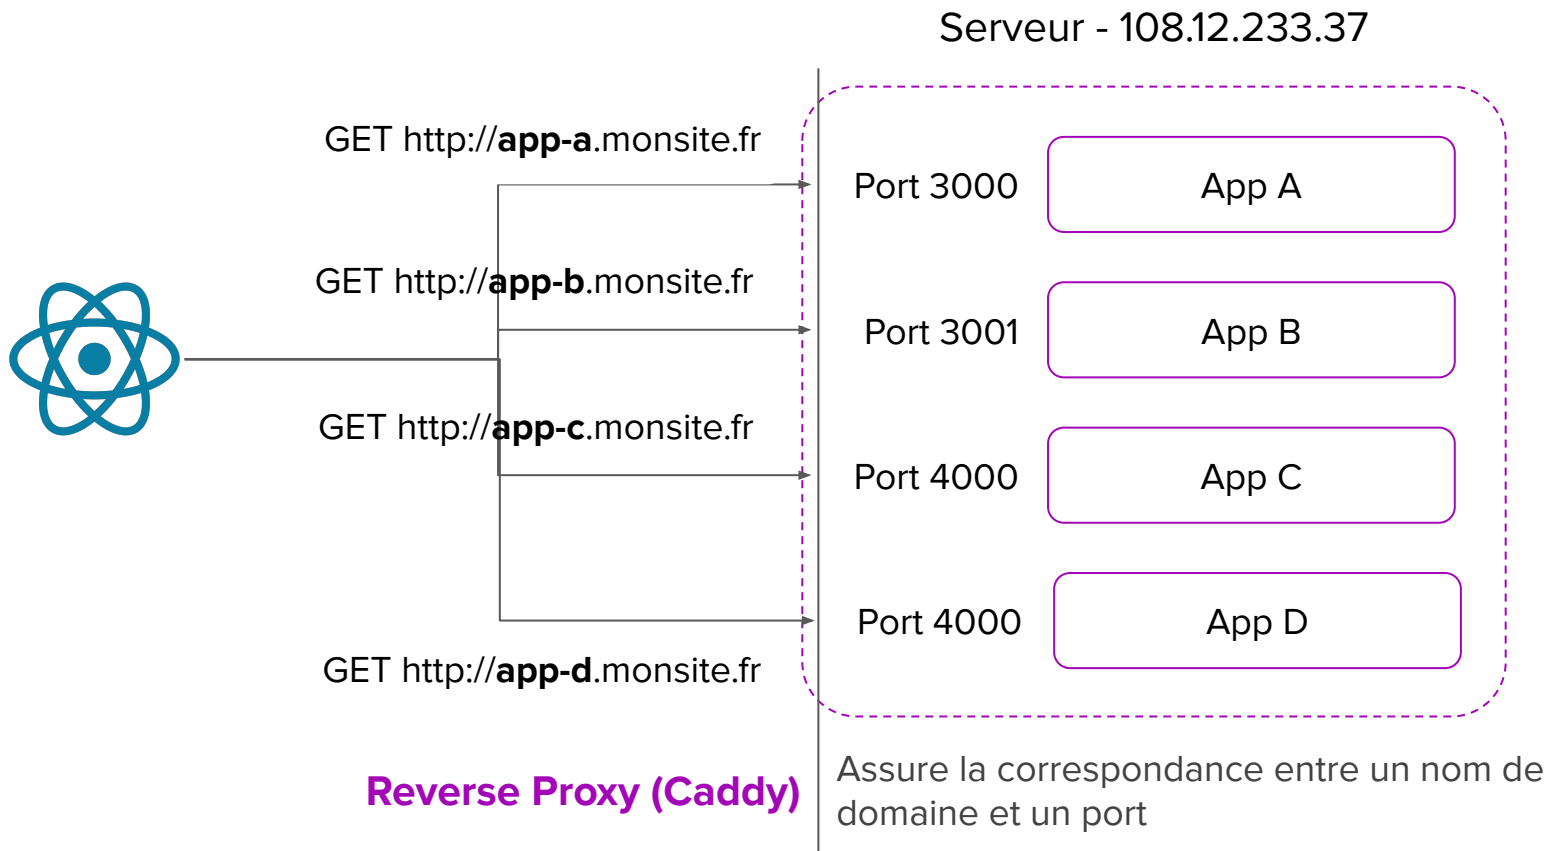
Serveur - 108.12.233.37

GET http://**app-a**.monsite.fr

GET http://**app-b**.monsite.fr

GET http://**app-c**.monsite.fr

GET http://**app-d**.monsite.fr

Port 3000

App A

Port 3001

App B

Port 4000

App C

Port 4000

App D

Reverse Proxy (Caddy)

Assure la correspondance entre un nom de domaine et un port